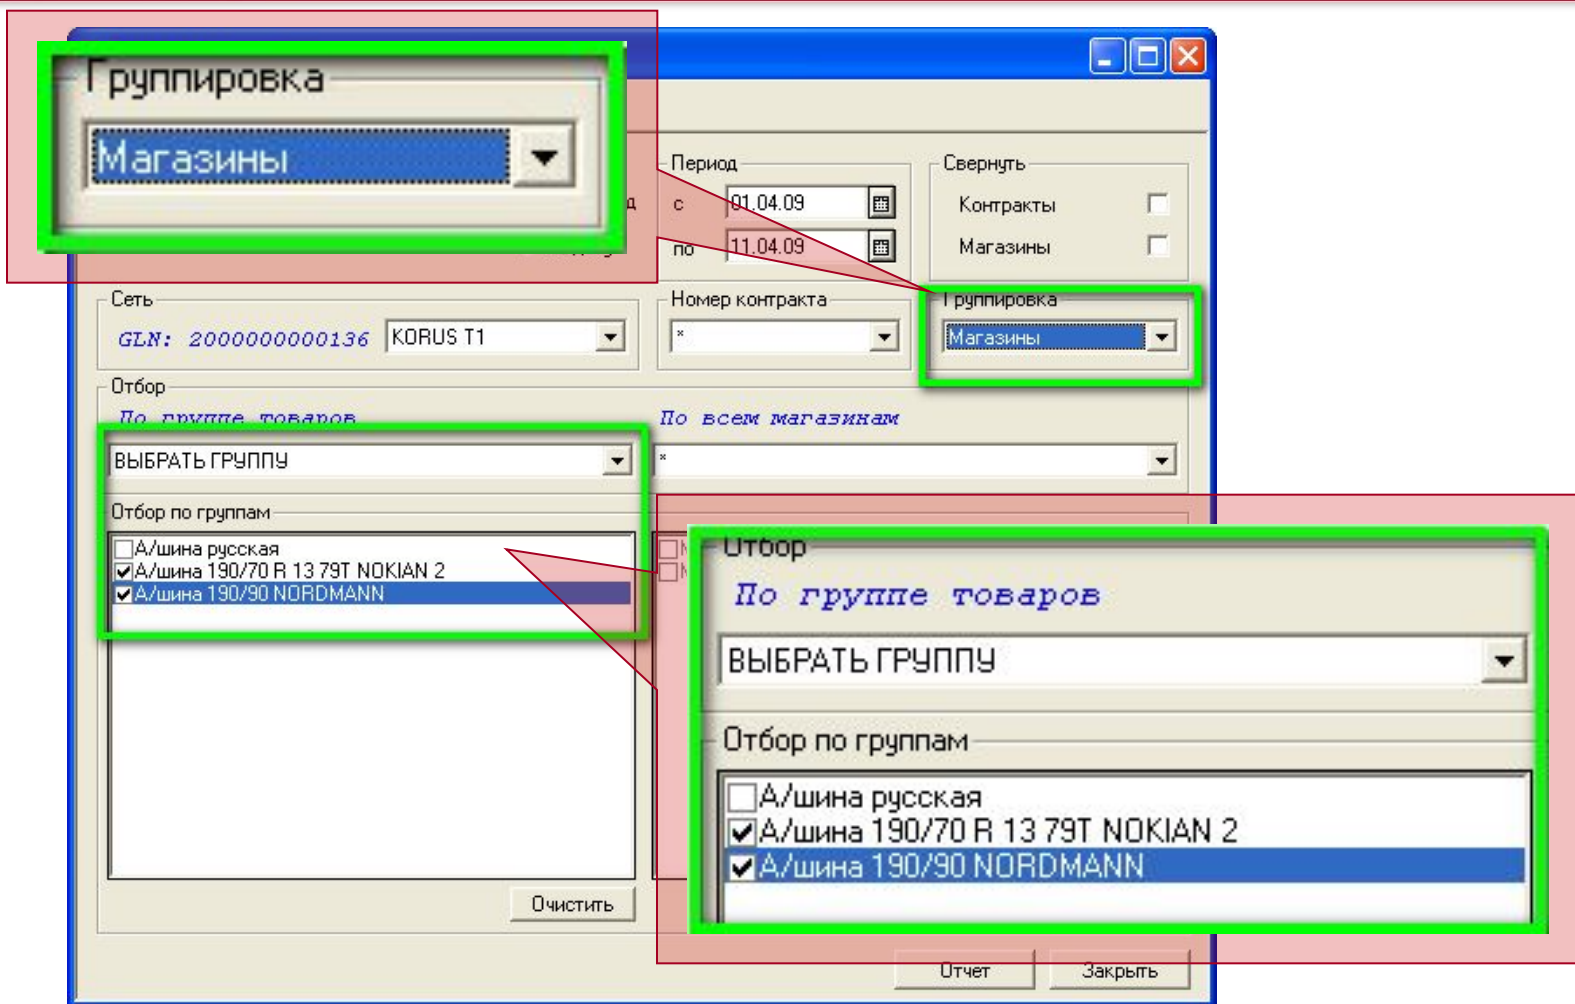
Группировка

Магазины

Период

с 01.04.09

по 11.04.09

Свернуть

Контракты

Магазины

Сеть

GLN: 2000000000136

KORUS T1

Номер контракта

*

Группировка

Магазины

Отбор

По группе товаров

По всем магазинам

ВЫБРАТЬ ГРУППУ

*

Отбор по группам

А/шина русская

А/шина 190/70 R 13 79T NOKIAN 2

А/шина 190/90 NORDMANN

Очистить

Отбор

По группе товаров

ВЫБРАТЬ ГРУППУ

Отбор по группам

А/шина русская

А/шина 190/70 R 13 79T NOKIAN 2

А/шина 190/90 NORDMANN

Отчет

Закрыть